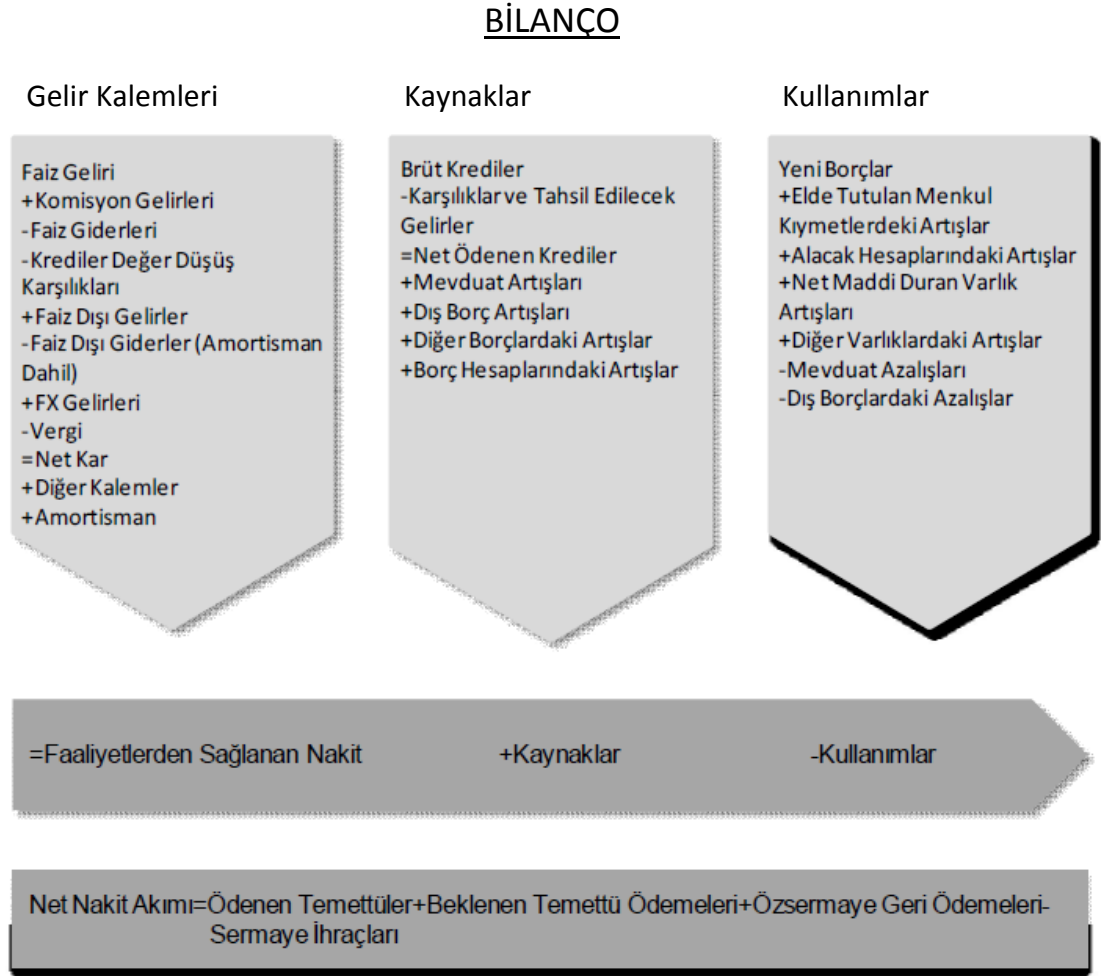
BİLANÇO

Gelir Kalemleri

Faiz Geliri
+Komisyon Gelirleri
-Faiz Giderleri
-Krediler Değer Düşüş Karşılıkları
+Faiz Dışı Gelirler
-Faiz Dışı Giderler (Amortisman Dahil)
+FX Gelirleri
-Vergi
=Net Kar
+Diğer Kalemler
+Amortisman

Kaynaklar

Brüt Krediler
-Karşılıklar ve Tahsil Edilecek Gelirler
=Net Ödenen Krediler
+Mevduat Artışları
+Dış Borç Artışları
+Diğer Borçlardaki Artışlar
+Borç Hesaplarındaki Artışlar

Kullanımlar

Yeni Borçlar
+Elde Tutulan Menkul Kıymetlerdeki Artışlar
+Alacak Hesaplarındaki Artışlar
+Net Maddi Duran Varlık Artışları
+Diğer Varlıklardaki Artışlar
-Mevduat Azalışları
-Dış Borçlardaki Azalışlar

=Faaliyetlerden Sağlanan Nakit +Kaynaklar -Kullanımlar

Net Nakit Akımı=Ödenen Temettüler+Beklenen Temettü Ödemeleri+Özsermaye Geri Ödemeleri-Sermaye İhraçları